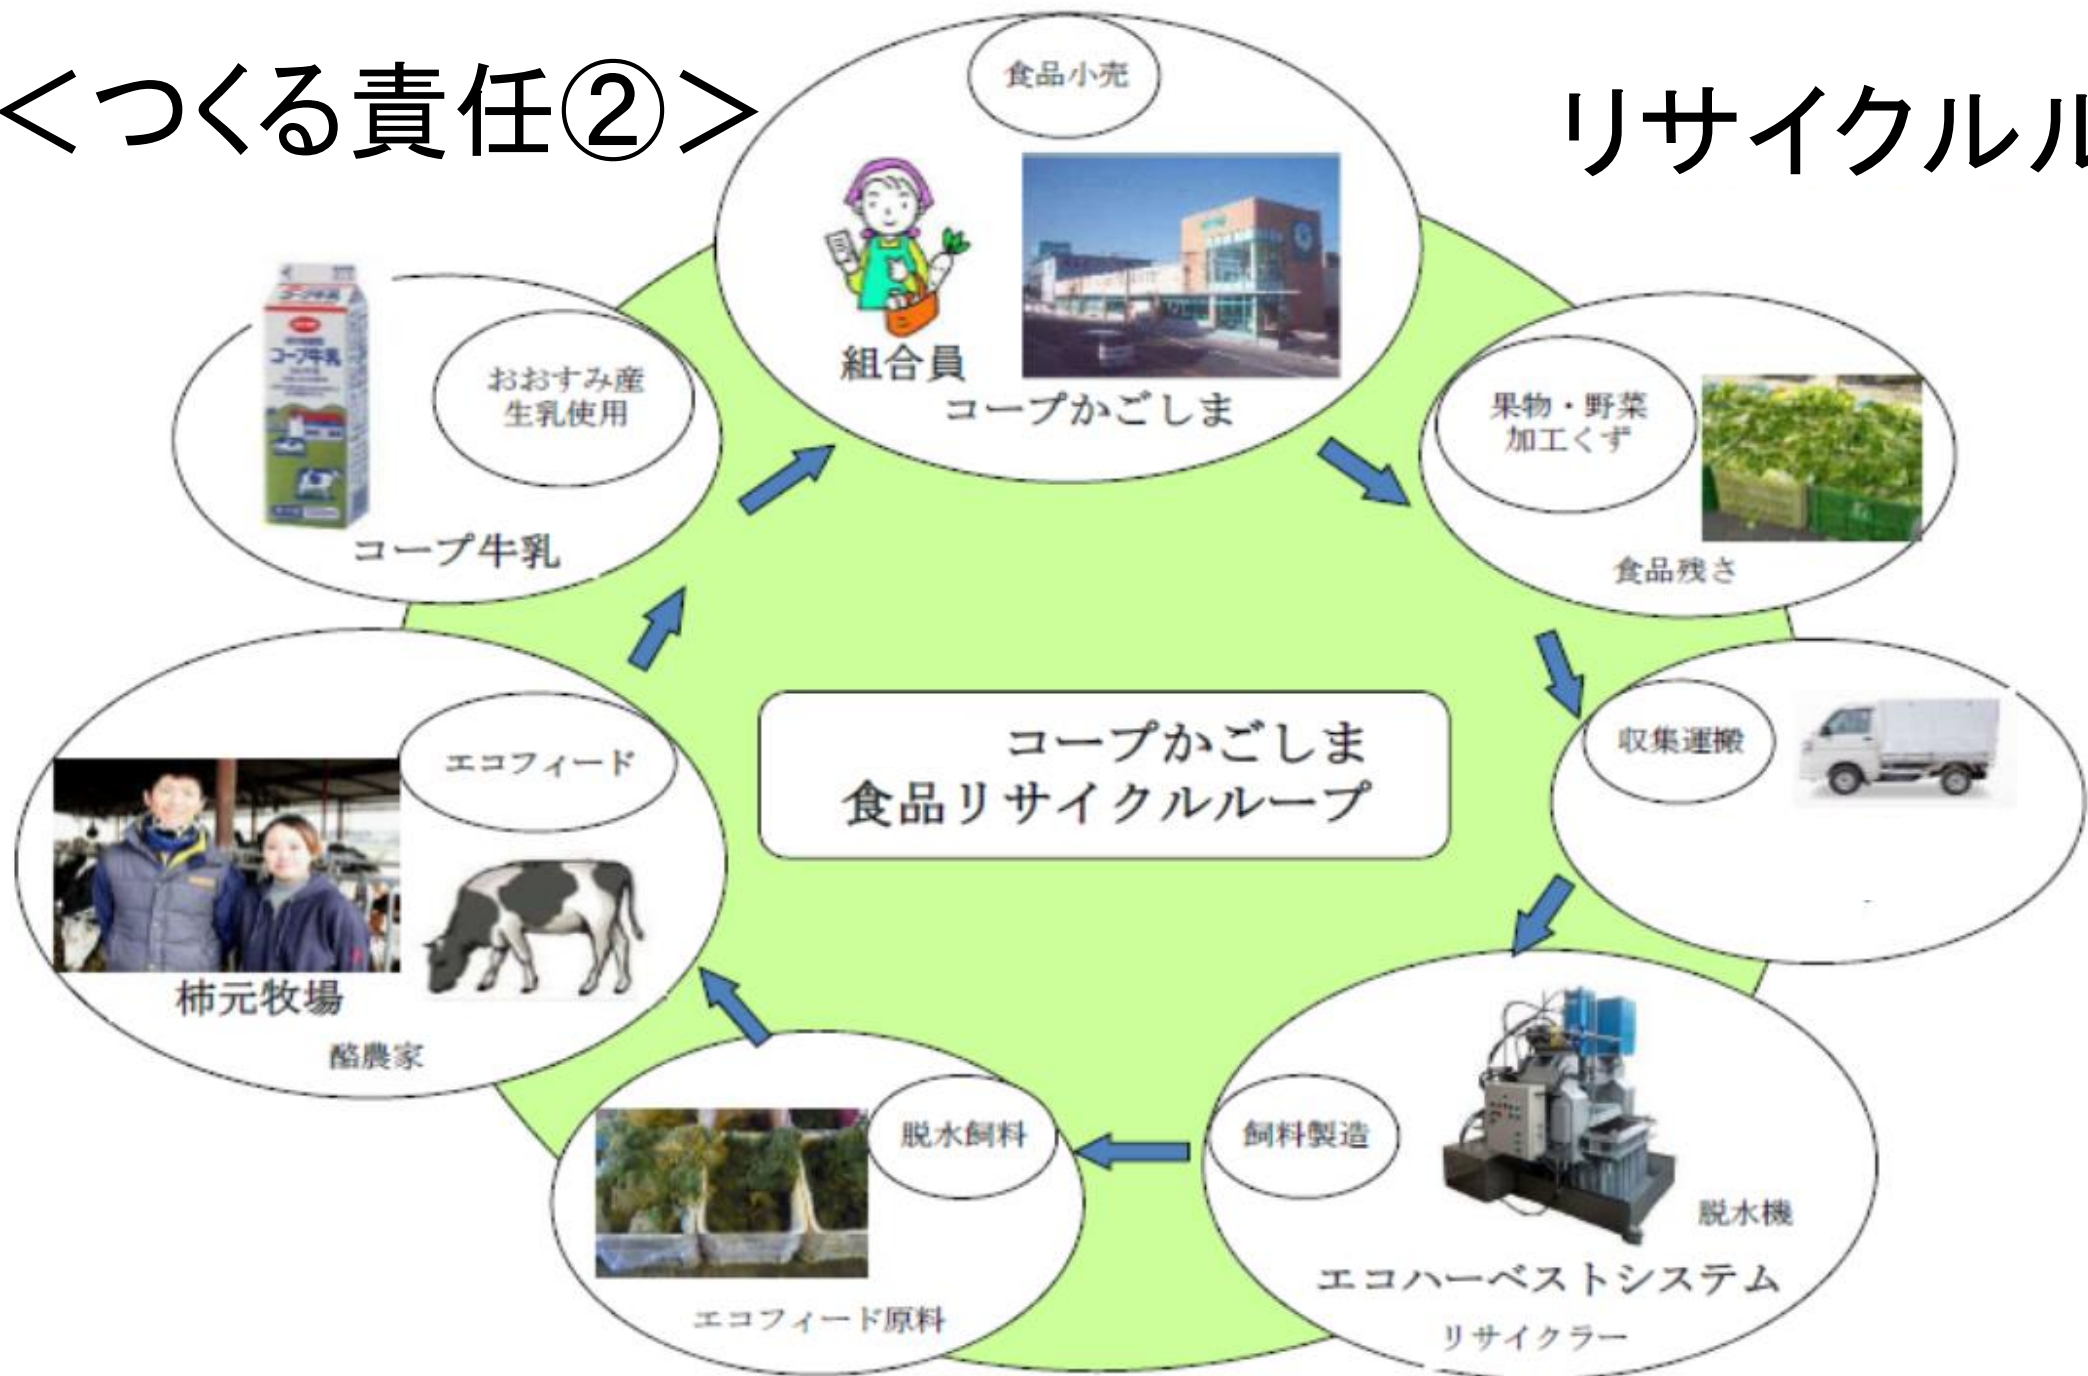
＜つくる責任②＞

リサイクル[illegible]

食品小売

組合員

コープかごしま

果物・野菜加工くず

食品残さ

収集運搬

コープかごしま
食品リサイクルループ

飼料製造

脱水機

エコハーベストシステム

リサイクラー

脱水飼料

エコフィード原料

エコフィード

柿元牧場

酪農家

おおすみ産生乳使用

コープ牛乳